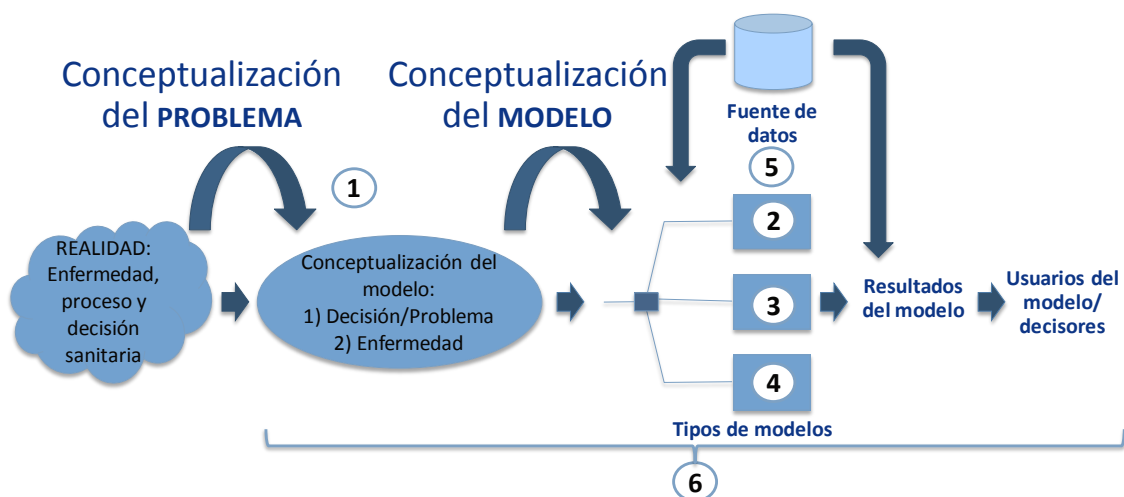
Conceptualización del PROBLEMA

Conceptualización del MODELO

Fuente de datos

5

1

REALIDAD: Enfermedad, proceso y decisión sanitaria

Conceptualización del modelo:
1) Decisión/Problema
2) Enfermedad

2

3

4

Resultados del modelo

Usuarios del modelo/ decisores

Tipos de modelos

6